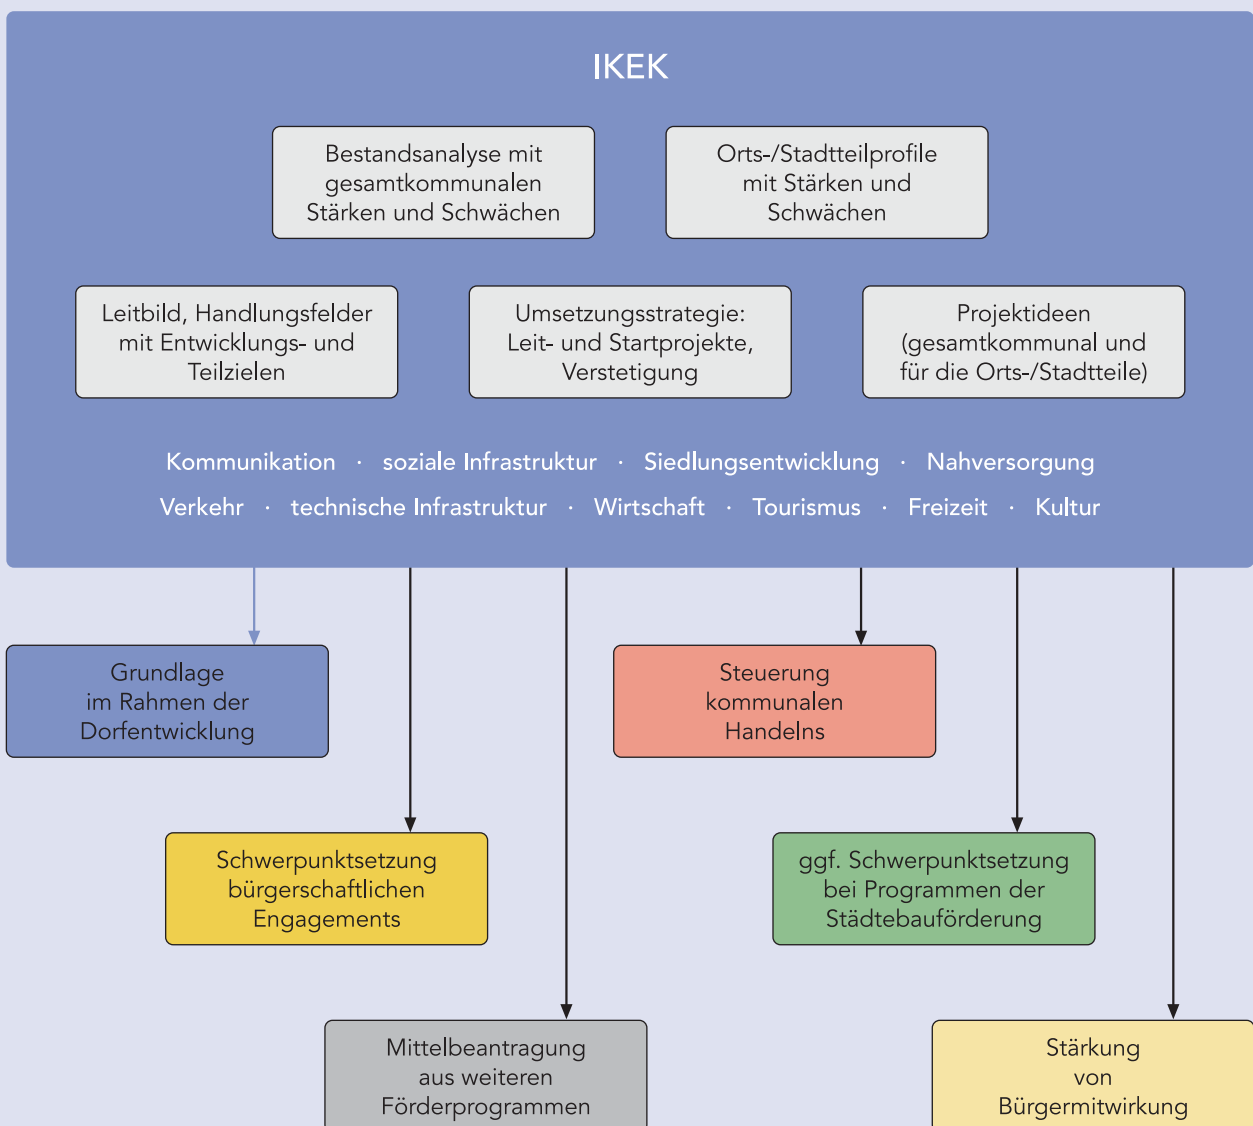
IKEK

Bestandsanalyse mit gesamtkommunalen Stärken und Schwächen

Orts-/Stadtteilprofile mit Stärken und Schwächen

Leitbild, Handlungsfelder mit Entwicklungs- und Teilzielen

Umsetzungsstrategie: Leit- und Startprojekte, Verstetigung

Projektideen (gesamtkommunal und für die Orts-/Stadtteile)

Kommunikation · soziale Infrastruktur · Siedlungsentwicklung · Nahversorgung

Verkehr · technische Infrastruktur · Wirtschaft · Tourismus · Freizeit · Kultur

Grundlage im Rahmen der Dorfentwicklung

Steuerung kommunalen Handelns

Schwerpunktsetzung bürgerschaftlichen Engagements

ggf. Schwerpunktsetzung bei Programmen der Städtebauförderung

Mittelbeantragung aus weiteren Förderprogrammen

Stärkung von Bürgermitwirkung